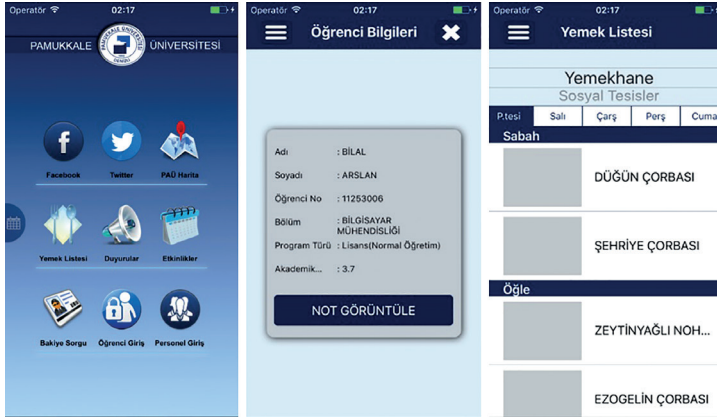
Operatör 02:17

PAMUKKALE ÜNİVERSİTESİ

PAMUKKALE ÜNİVERSİTESİ DENİZLİ

Facebook
Twitter
PAÜ Harita

Yemek Listesi
Duyurular
Etkinlikler

Bakiye Sorgu
Öğrenci Giriş
Personel Giriş

Operatör 02:17

Öğrenci Bilgileri

| Adı | : BİLAL |
|---|---|
| Soyadı | : ARSLAN |
| Öğrenci No | : 11253006 |
| Bölüm | : BİLGİSAYAR MÜHENDİSLİĞİ |
| Program Türü | : Lisans(Normal Öğretim) |
| Akademik... | : 3.7 |

NOT GÖRÜNTÜLE

Operatör 02:17

Yemek Listesi

Yemekhane
Sosyal Tesisler

P.tesi | Salı | Çarş | Perş | Cuma

Sabah

DÜĞÜN ÇORBASI

ŞEHRİYE ÇORBASI

Öğle

ZEYTİNYAĞLI NOH...

EZOGELİN ÇORBASI